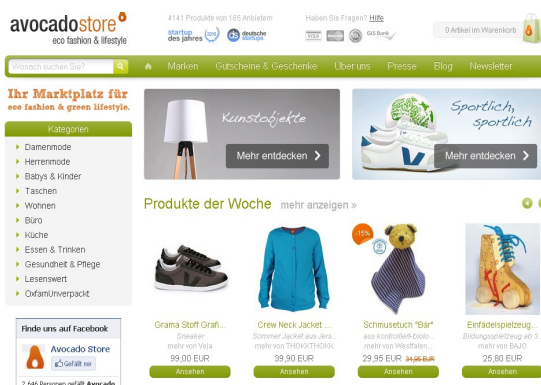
avocadostore
eco fashion & lifestyle

4141 Produkte von 165 Anbietern

startup des jahres
deutsche startups

Haben Sie Fragen? Hilfe

VISA

GLS Bank

0 Artikel im Warenkorb

Wonach suchen Sie?

Marken
Gutscheine & Geschenke
Über uns
Presse
Blog
Newsletter

Ihr Marktplatz für eco fashion & green lifestyle.

Kategorien
Damenmode
Herrenmode
Babys & Kinder
Taschen
Wohnen
Büro
Küche
Essen & Trinken
Gesundheit & Pflege
Lesenswert
OxfamUnverpackt

Finde uns auf Facebook
Avocado Store
Gefällt mir
7.646 Personen gefällt Avocado

Kunstobjekte
Mehr entdecken

Sportlich, sportlich
Mehr entdecken

Produkte der Woche
mehr anzeigen »

Grama Stoff Grafi...
Sneaker
mehr von Veja
99,00 EUR
Ansehen

Crew Neck Jacket ...
Sommer Jacket aus Jers...
mehr von THOKKTHOKK
99,90 EUR
Ansehen

-15%
Schmusetuch "Bär"
aus kontrolliert-biolo...
mehr von Westfalen...
29,95 EUR 34,95 EUR
Ansehen

Einfädelspielzeug...
Bildungsspielzeug ab 3
mehr von BAJO
25,80 EUR
Ansehen